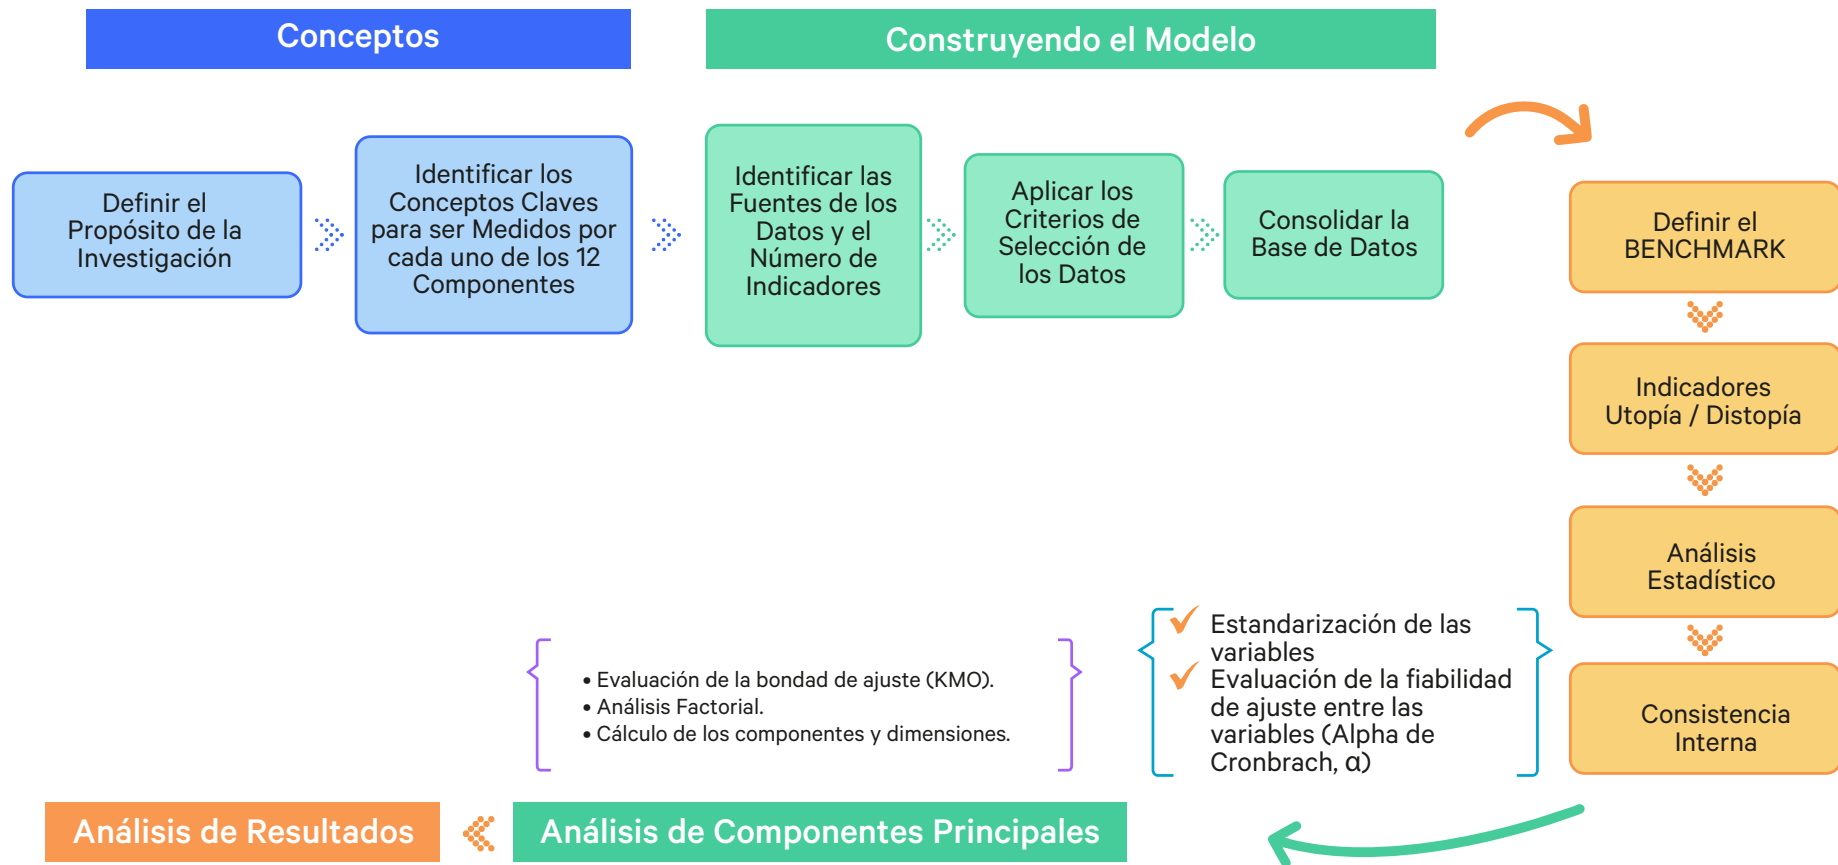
Conceptos

Construyendo el Modelo

Definir el Propósito de la Investigación

Identificar los Conceptos Claves para ser Medidos por cada uno de los 12 Componentes

Identificar las Fuentes de los Datos y el Número de Indicadores

Aplicar los Criterios de Selección de los Datos

Consolidar la Base de Datos

Definir el BENCHMARK

Indicadores Utopía / Distopía

Análisis Estadístico

Consistencia Interna

Estandarización de las variables
Evaluación de la fiabilidad de ajuste entre las variables (Alpha de Cronbrach, α)

• Evaluación de la bondad de ajuste (KMO).
• Análisis Factorial.
• Cálculo de los componentes y dimensiones.

Análisis de Resultados

Análisis de Componentes Principales